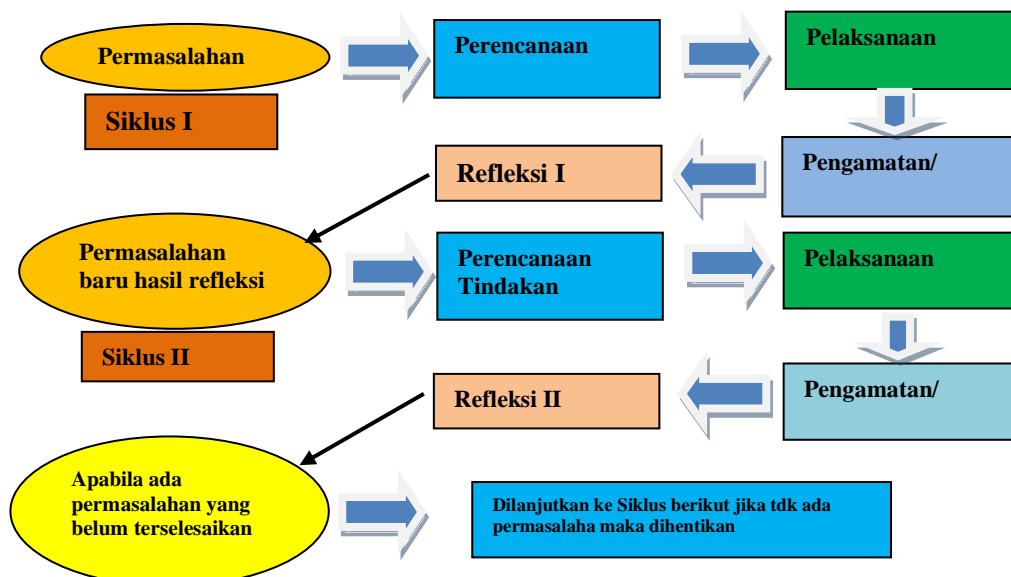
Permasalahan

Siklus I

Perencanaan

Pelaksanaan

Pengamatan/

Refleksi I

Permasalahan baru hasil refleksi

Siklus II

Perencanaan Tindakan

Pelaksanaan

Pengamatan/

Refleksi II

Apabila ada permasalahan yang belum terselesaikan

Dilanjutkan ke Siklus berikut jika tdk ada permasalaha maka dihentikan